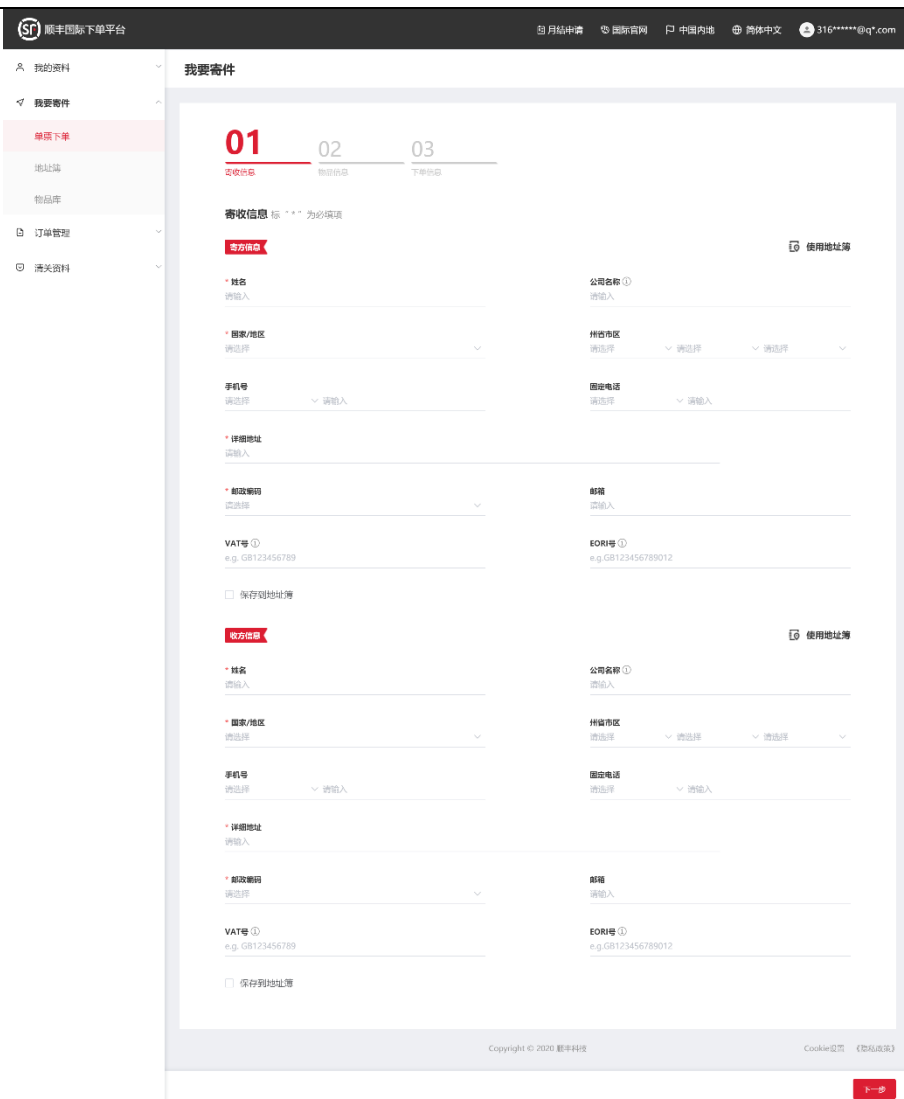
SF 顺丰国际下单平台

月结申请 国际官网 中国内地 简体中文 316******@q*.com

我的资料
我要寄件
单票下单
地址簿
物品库
订单管理
清关资料

我要寄件

01 寄收信息
02 物品信息
03 下单信息

寄收信息 标“*”为必填项

寄方信息

使用地址簿

* 姓名
请输入

公司名称
请输入

* 国家/地区
请选择

州省市区
请选择 请选择 请选择

手机号
请选择 请输入

固定电话
请选择 请输入

* 详细地址
请输入

* 邮政编码
请选择

邮箱
请输入

VAT号
e.g. GB123456789

EORI号
e.g.GB123456789012

保存到地址簿

收方信息

使用地址簿

* 姓名
请输入

公司名称
请输入

* 国家/地区
请选择

州省市区
请选择 请选择 请选择

手机号
请选择 请输入

固定电话
请选择 请输入

* 详细地址
请输入

* 邮政编码
请选择

邮箱
请输入

VAT号
e.g. GB123456789

EORI号
e.g.GB123456789012

保存到地址簿

Copyright © 2020 顺丰科技

Cookie设置 《隐私政策》

下一步